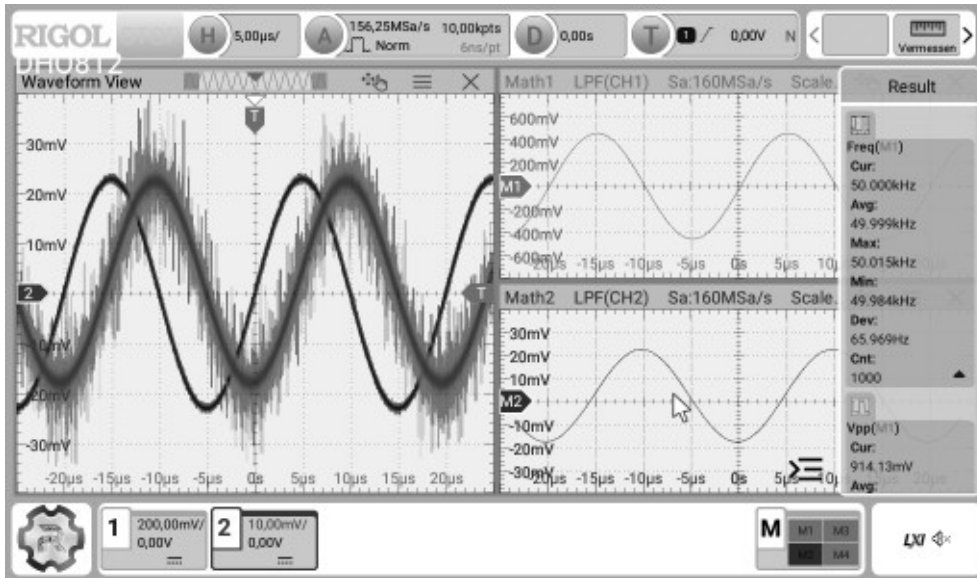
RIGOL DHO812

H 5,00µs/

A 156,25MSa/s 10,00kpts Norm 6ns/pt

D 0,00s

T 0,00V N

Vermessen

Waveform View

T

30mV
20mV
10mV
2
0mV
-20mV
-30mV
-20µs -15µs -10µs -5µs 0s 5µs 10µs 15µs 20µs

Math1 LPF(CH1) Sa:160MSa/s Scale.
600mV
400mV
200mV
M1
-200mV
-400mV
-600mV
-20µs -15µs -10µs -5µs 0s 5µs 10µ

Math2 LPF(CH2) Sa:160MSa/s Scale.
30mV
20mV
10mV
M2
-10mV
-20mV
-30mV
-20µs -15µs -10µs -5µs 0s 5µs 10µ

Result
Freq(M1)
Cur:
50.000kHz
Avg:
49.999kHz
Max:
50.015kHz
Min:
49.984kHz
Dev:
65.969Hz
Cnt:
1000
Vpp(M1)
Cur:
914.13mV
Avg:

1 200,00mV/ 0,00V
2 10,00mV/ 0,00V

M M1 M3 M2 M4

LXI